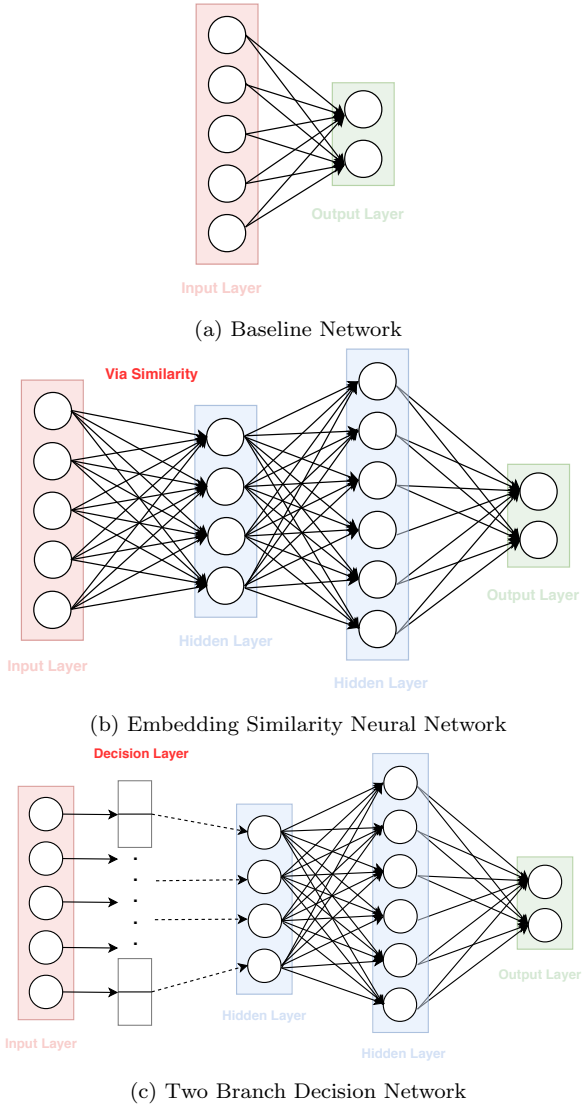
Output Layer

Input Layer

(a) Baseline Network

Via Similarity

Input Layer

Hidden Layer

Hidden Layer

Output Layer

(b) Embedding Similarity Neural Network

Decision Layer

Input Layer

Hidden Layer

Hidden Layer

Output Layer

(c) Two Branch Decision Network